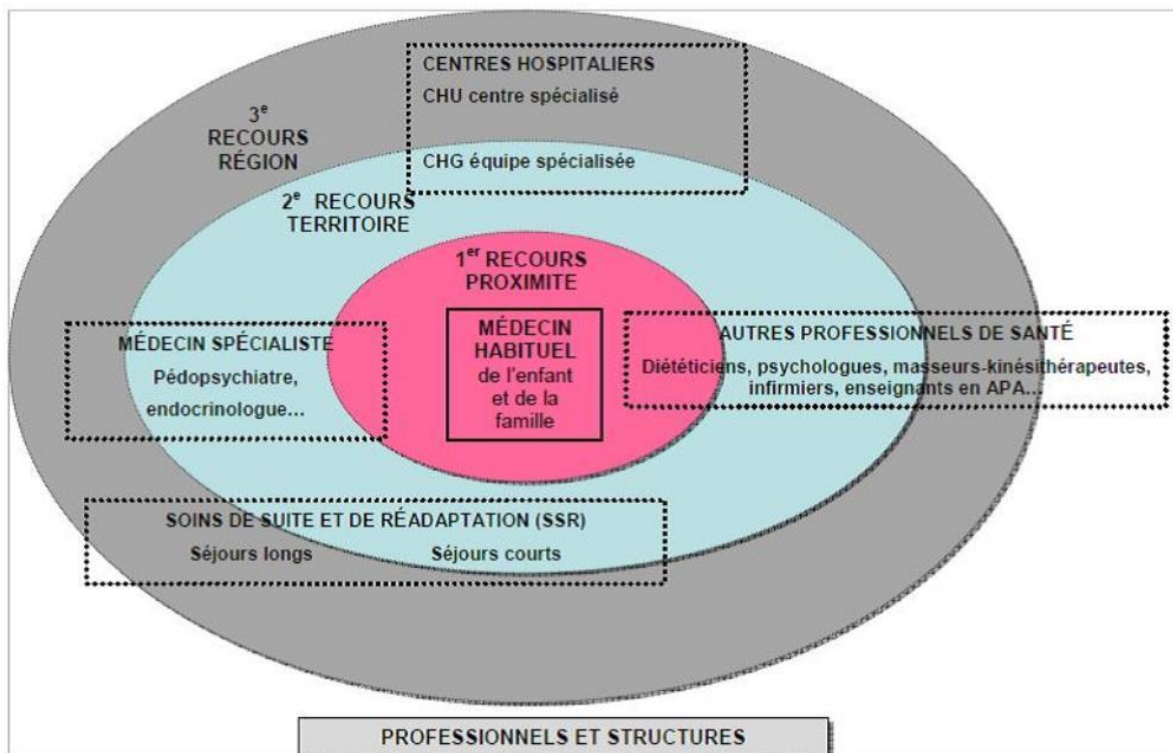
CENTRES HOSPITALIERS

CHU centre spécialisé

CHG équipe spécialisée

3$^{e}$ RECOURS RÉGION

2$^{e}$ RECOURS TERRITOIRE

1$^{er}$ RECOURS PROXIMITE

MÉDECIN SPÉCIALISTE

Pédopsychiatre, endocrinologue…

MÉDECIN HABITUEL de l'enfant et de la famille

AUTRES PROFESSIONNELS DE SANTÉ

Diététiciens, psychologues, masseurs-kinésithérapeutes, infirmiers, enseignants en APA…

SOINS DE SUITE ET DE RÉADAPTATION (SSR)

Séjours longs

Séjours courts

PROFESSIONNELS ET STRUCTURES